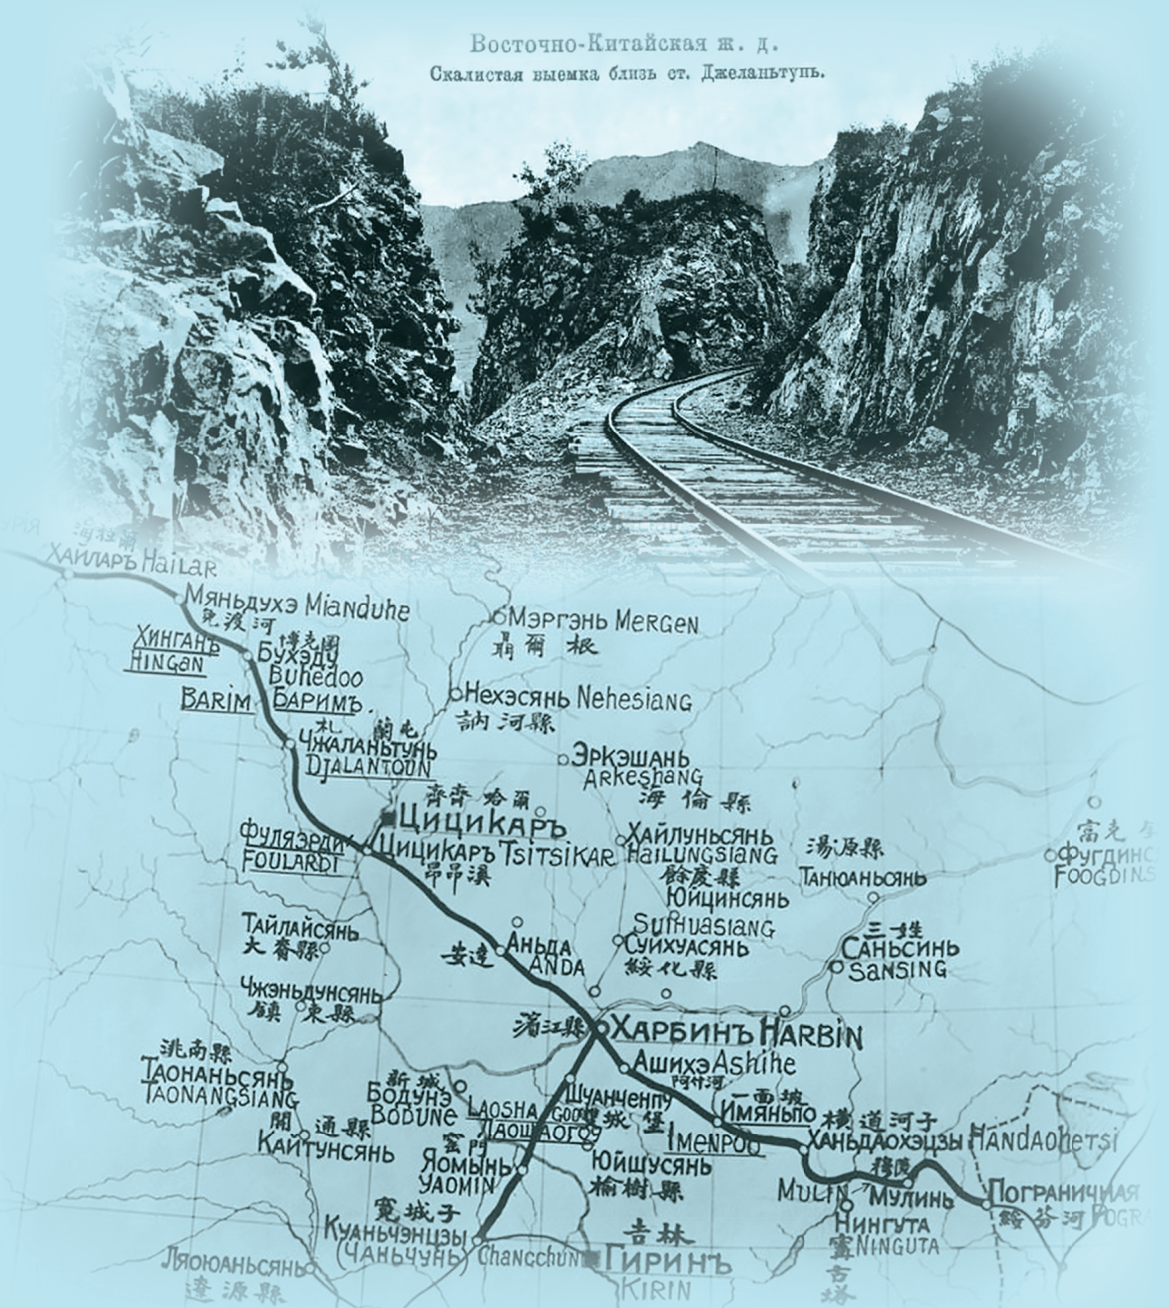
Восточно-Китайская ж. д.
Скалистая выемка близъ ст. Джеланьтупъ.

海拉爾
ХАЙЛАРЪ Hailar
Мяньдухэ Mianduhe
免渡河
博克圖
Хинганъ
Hingan
Бухэду
Buhedoo
Barim
Баримъ
札 蘭 屯
Чжаланьтунь
Djalantoun
Мэргэнь Mergen
墨爾根
Нехэсянь Nehesiang
訥河縣
Эркэшань
Arkeshang
海倫縣
齊齊哈爾
Цицикаръ
Фуляэрди
Foulardi
Цицикаръ Tsitsikar
昂昂溪
Хайлуньсянь
Hailungsiang
餘慶縣
Юйцинсянь
湯源縣
Танюаньсянь
富克
Фугдинс
Foogdins
Тайлайсянь
大賚縣
Suihuasiang
Суйхуасянь
綏化縣
三姓
Саньсинь
Sansing
安達
Аньда
Anda
Чжэньдунсянь
鎮東縣
肇江縣
Харбинъ Harbin
Ашихэ Ashihe
阿什河
洮南縣
Таоаньсянь
Taonangsiang
開通縣
Кайтунсянь
新城
Бодунэ
Bodune
Laosha
Лаошаогоу
Шуанченпу
雙城堡
一面坡
Имяньпо
Imenpo
横道河子
Ханьдаохэцзы Handaohetsi
窯門
Яомынь
Yaomin
Юйшусянь
榆樹縣
Mulin
穆棱
Мулинь
Пограничная
綏芬河 Pogr
寬城子
Куаньчэнцзы
(Чаньчунь)
Chancchun
吉林
Гиринъ
Kirin
Нингута
寧古塔
Ninguta
Ляоюаньсянь
遼源縣